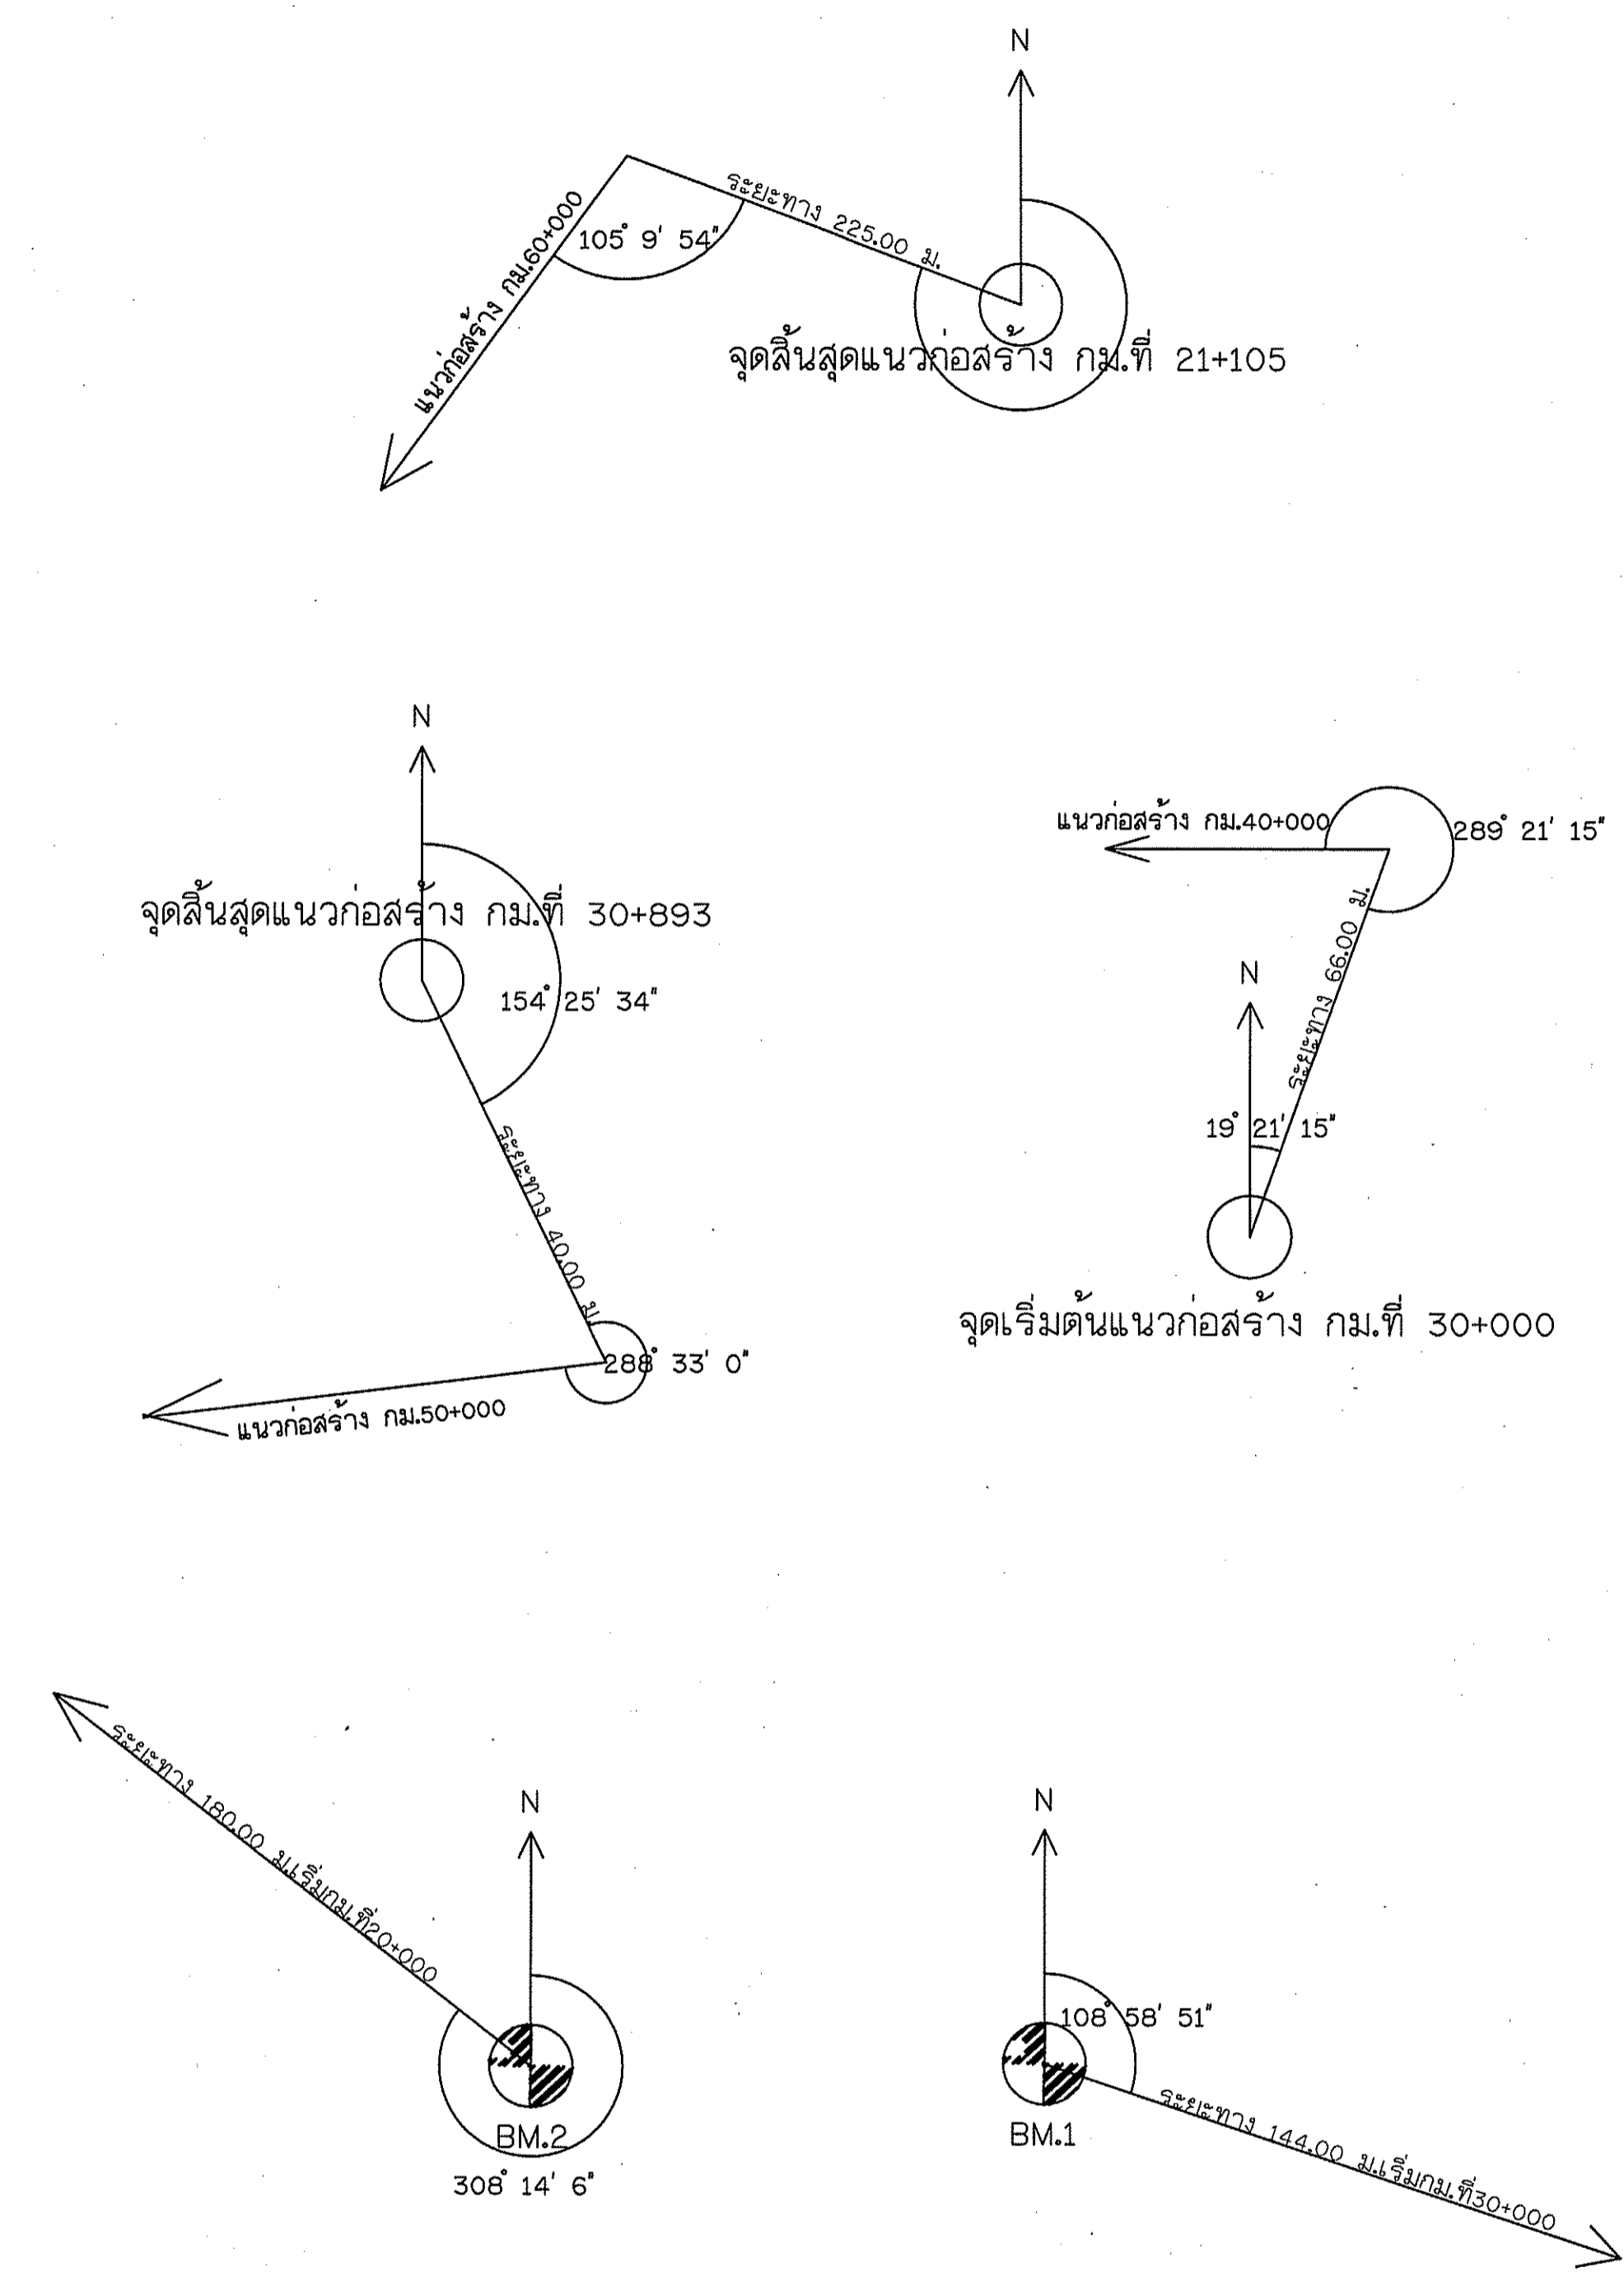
N

ระยะทาง 225.00 ม.

105° 9' 54"

แนวก่อสร้าง กม.60+000

จุดสิ้นสุดแนวก่อสร้าง กม.ที่ 21+105

N

จุดสิ้นสุดแนวก่อสร้าง กม.ที่ 30+893

154° 25' 34"

ระยะทาง 40.00 ม.

288° 33' 0"

แนวก่อสร้าง กม.50+000

แนวก่อสร้าง กม.40+000

289° 21' 15"

ระยะทาง 66.00 ม.

N

19° 21' 15"

จุดเริ่มต้นแนวก่อสร้าง กม.ที่ 30+000

ระยะทาง 180.00 ม.เริ่มกม.ที่20+000

N

BM.2

308° 14' 6"

N

108° 58' 51"

BM.1

ระยะทาง 144.00 ม.เริ่มกม.ที่30+000